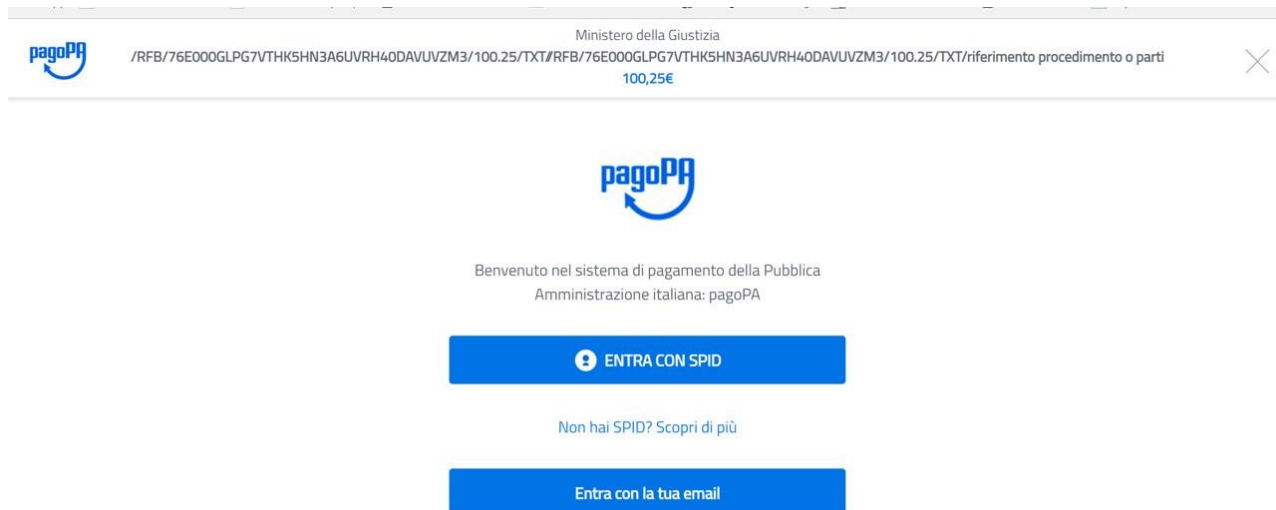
pagoPA

Ministero della Giustizia
/RFB/76E000GLPG7VTHK5HN3A6UVRH40DAVUVZM3/100.25/TXT/RFB/76E000GLPG7VTHK5HN3A6UVRH40DAVUVZM3/100.25/TXT/riferimento procedimento o parti
100,25€

pagoPA

Benvenuto nel sistema di pagamento della Pubblica Amministrazione italiana: pagoPA

ENTRA CON SPID

Non hai SPID? Scopri di più

Entra con la tua email